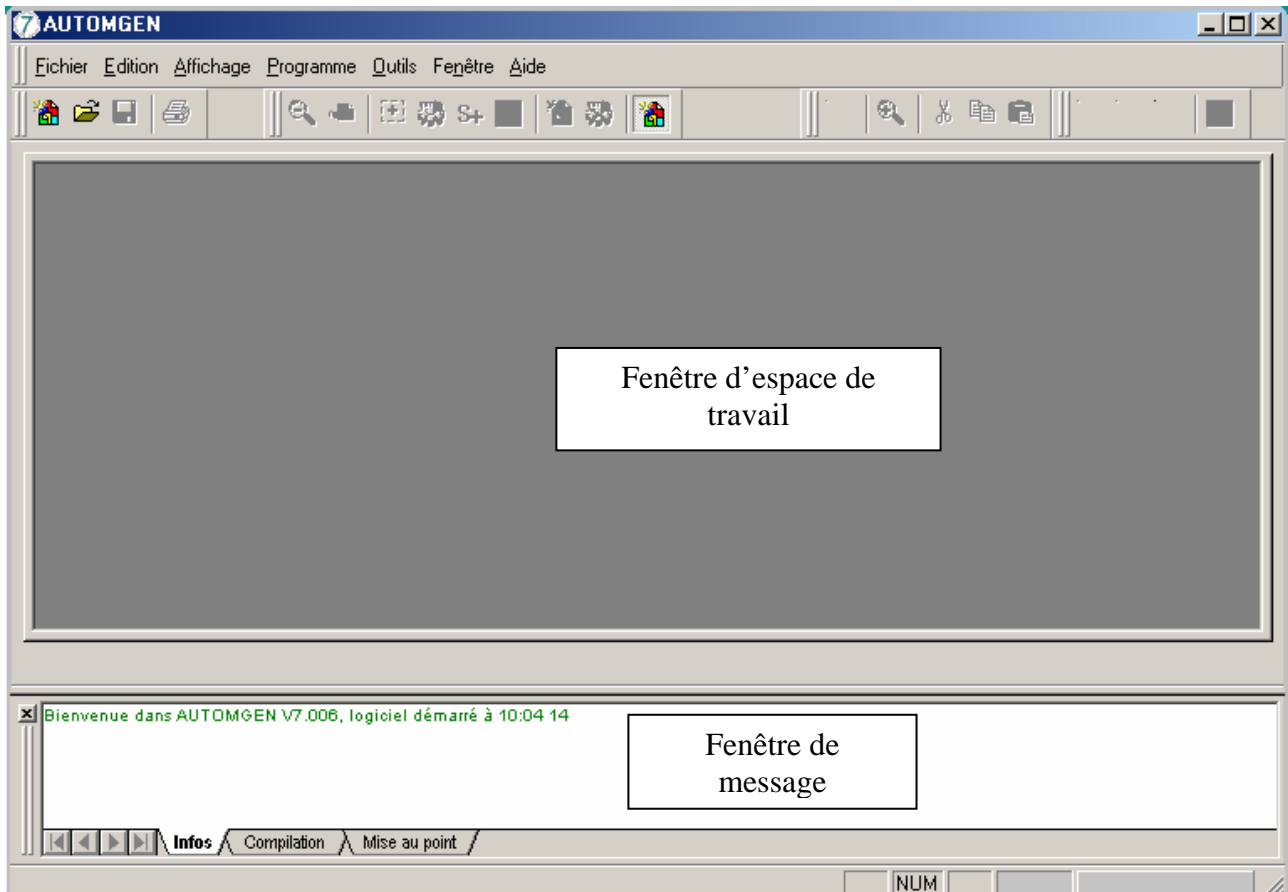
AUTOMGEN

Fichier Edition Affichage Programme Outils Fenêtre Aide

S+

Fenêtre d'espace de travail

Bienvenue dans AUTOMGEN V7.006, logiciel démarré à 10:04 14

Fenêtre de message

Infos Compilation Mise au point

NUM